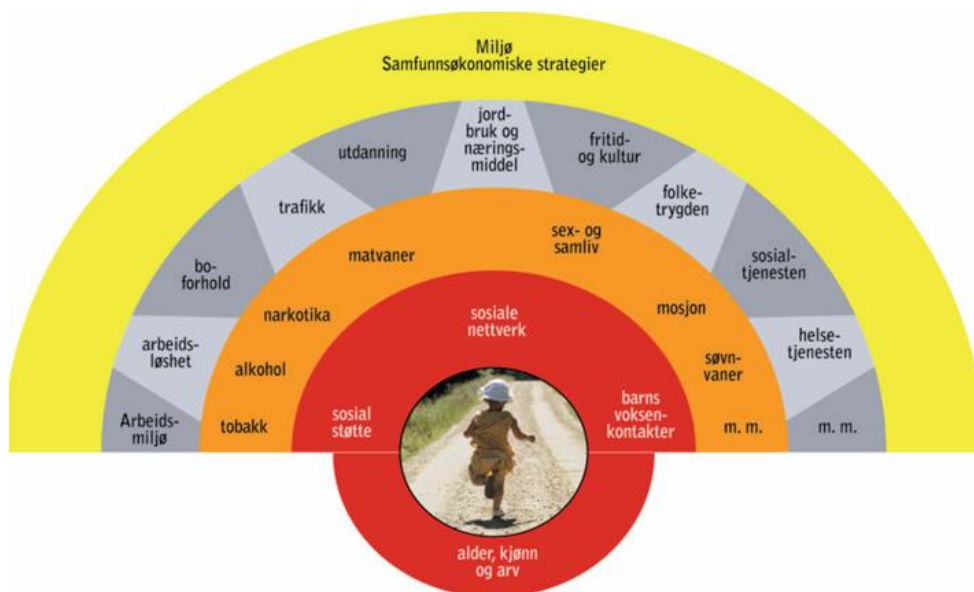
Miljø
Samfunnsøkonomiske strategier

Arbeidsmiljø
arbeidsløshet
boforhold
trafikk
utdanning
jordbruk og næringsmiddel
fritid og kultur
folketrygden
sosialtjenesten
helsetjenesten
m. m.

tobakk
alkohol
narkotika
matvaner
sex- og samliv
mosjon
søvnvaner
m. m.

sosial støtte
sosiale nettverk
barns voksenkontakter

alder, kjønn og arv